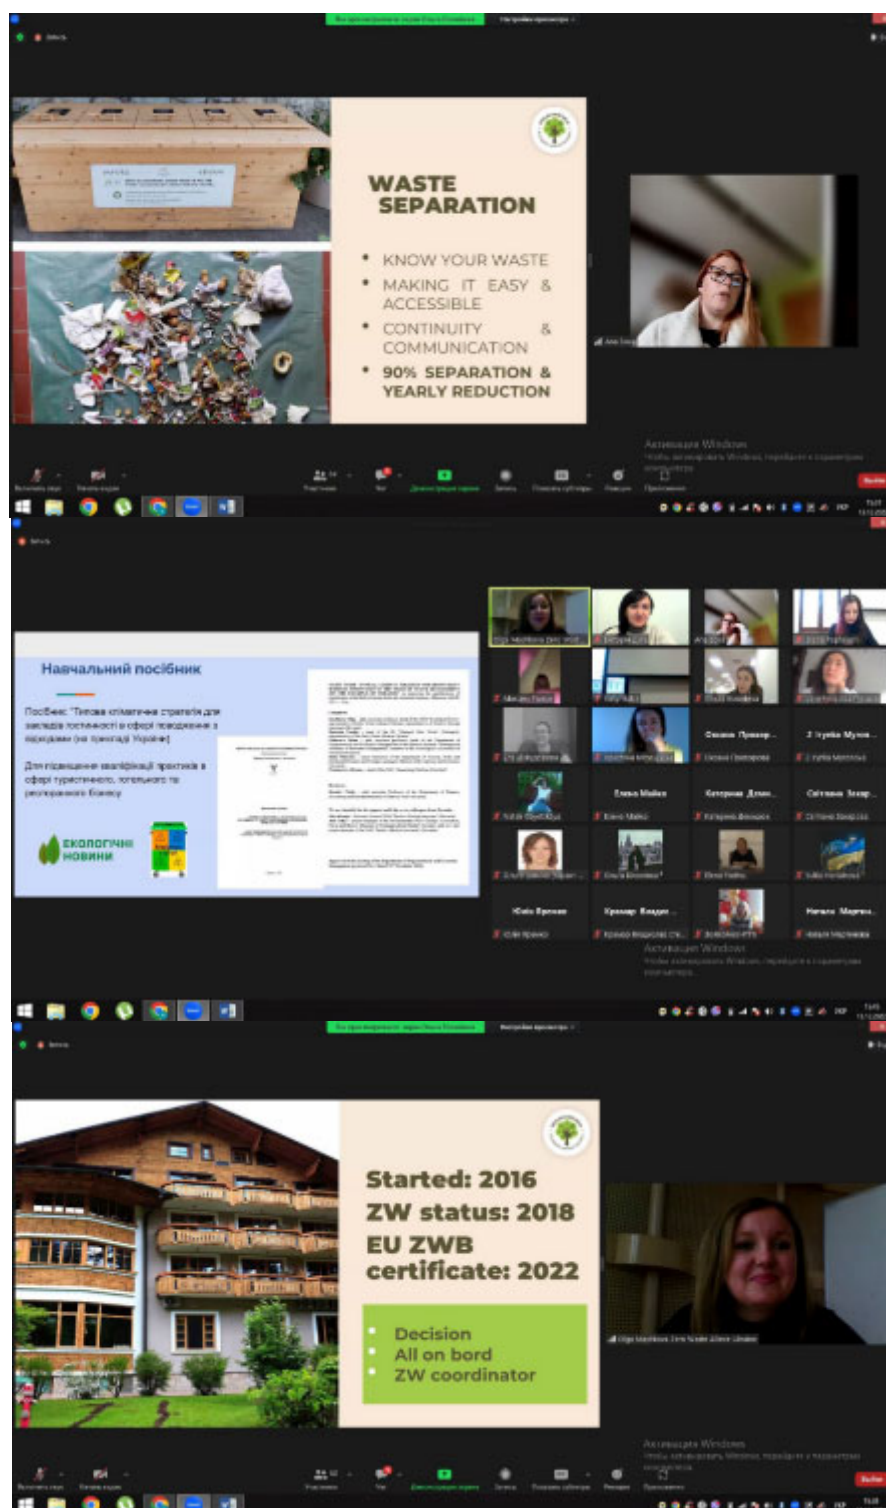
WASTE SEPARATION

• KNOW YOUR WASTE
• MAKING IT EASY & ACCESSIBLE
• CONTINUITY & COMMUNICATION
• 90% SEPARATION & YEARLY REDUCTION

Активация Windows

Навчальний посібник

Посібник "Типова кліматична стратегія для закладів гостинності в сфері поводження з відходами (на прикладі України)"

Для підвищення кваліфікації практиків в сфері туристичного, готельного та ресторанного бізнесу

ЕКОЛОГІЧНІ НОВИНИ

Оксана Прокор...
Ірина Мучн...
Елена Майко
Катерина Длин...
Світлана Захар...
Юлія Брехов
Крамар Влади...
Наталя Марчен...

Активация Windows

Started: 2016
ZW status: 2018
EU ZWB certificate: 2022

• Decision
• All on bord
• ZW coordinator

Olga Matviikova Zero Waste Alliance Ukraine

Активация Windows